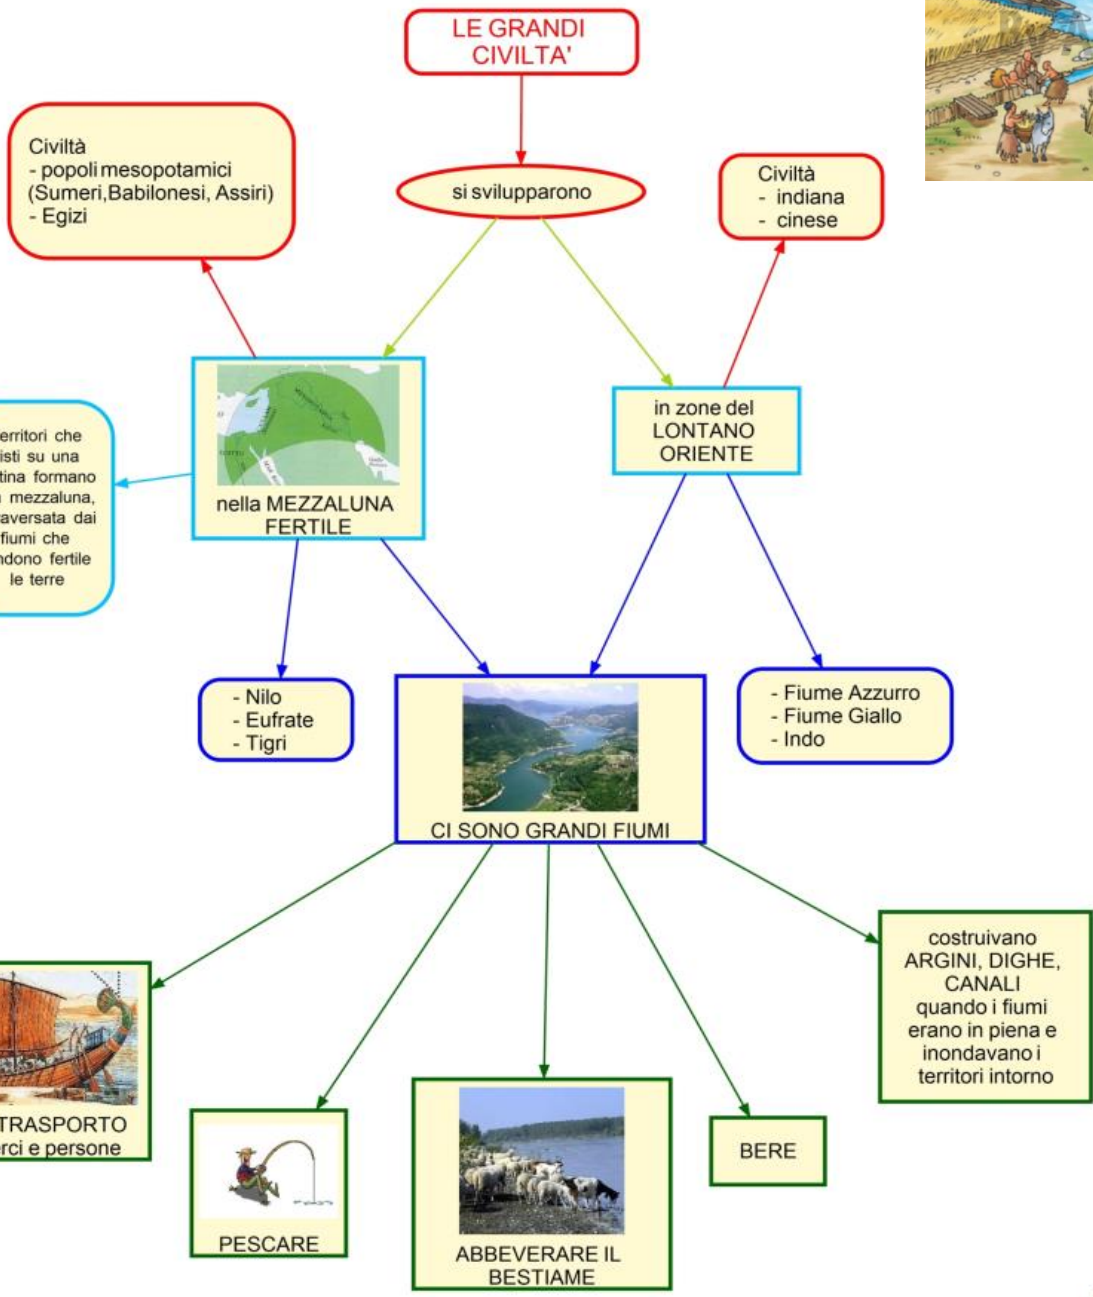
LE GRANDI CIVILTA'

si svilupparono

Civiltà
- popoli mesopotamici (Sumeri,Babilonesi, Assiri)
- Egizi

Civiltà
- indiana
- cinese

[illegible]erritori che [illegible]isti su una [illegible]tina formano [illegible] mezzaluna, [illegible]aversata dai fiumi che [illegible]ndono fertile le terre

nella MEZZALUNA FERTILE

in zone del LONTANO ORIENTE

- Nilo
- Eufrate
- Tigri

CI SONO GRANDI FIUMI

- Fiume Azzurro
- Fiume Giallo
- Indo

costruivano ARGINI, DIGHE, CANALI quando i fiumi erano in piena e inondavano i territori intorno

TRASPORTO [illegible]rci e persone

PESCARE

ABBEVERARE IL BESTIAME

BERE